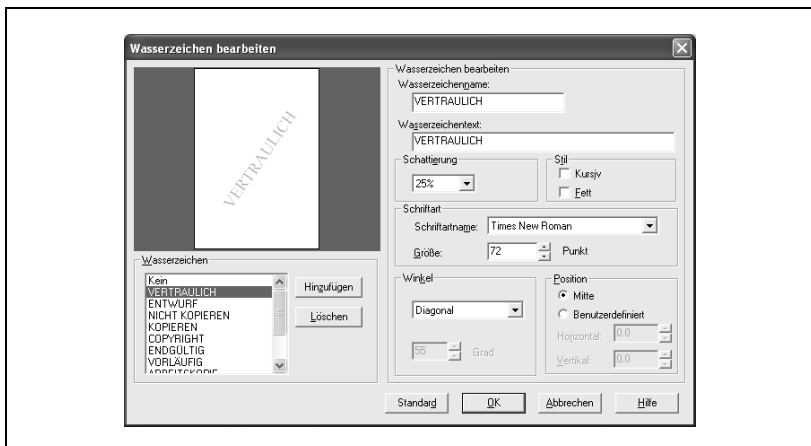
Wasserzeichen bearbeiten

VERTRAULICH

Wasserzeichen

Kein
VERTRAULICH
ENTWURF
NICHT KOPIEREN
KOPIEREN
COPYRIGHT
ENDGÜLTIG
VORLÄUFIG
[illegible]

Hinzufügen

Löschen

Wasserzeichen bearbeiten

Wasserzeichenname:

VERTRAULICH

Wasserzeichentext:

VERTRAULICH

Schattierung

25%

Stil

Kursiv

Fett

Schriftart

Schriftartname: Times New Roman

Größe: 72 Punkt

Winkel

Diagonal

55 Grad

Position

Mitte

Benutzerdefiniert

Horizontal: 0.0

Vertikal: 0.0

Standard

OK

Abbrechen

Hilfe